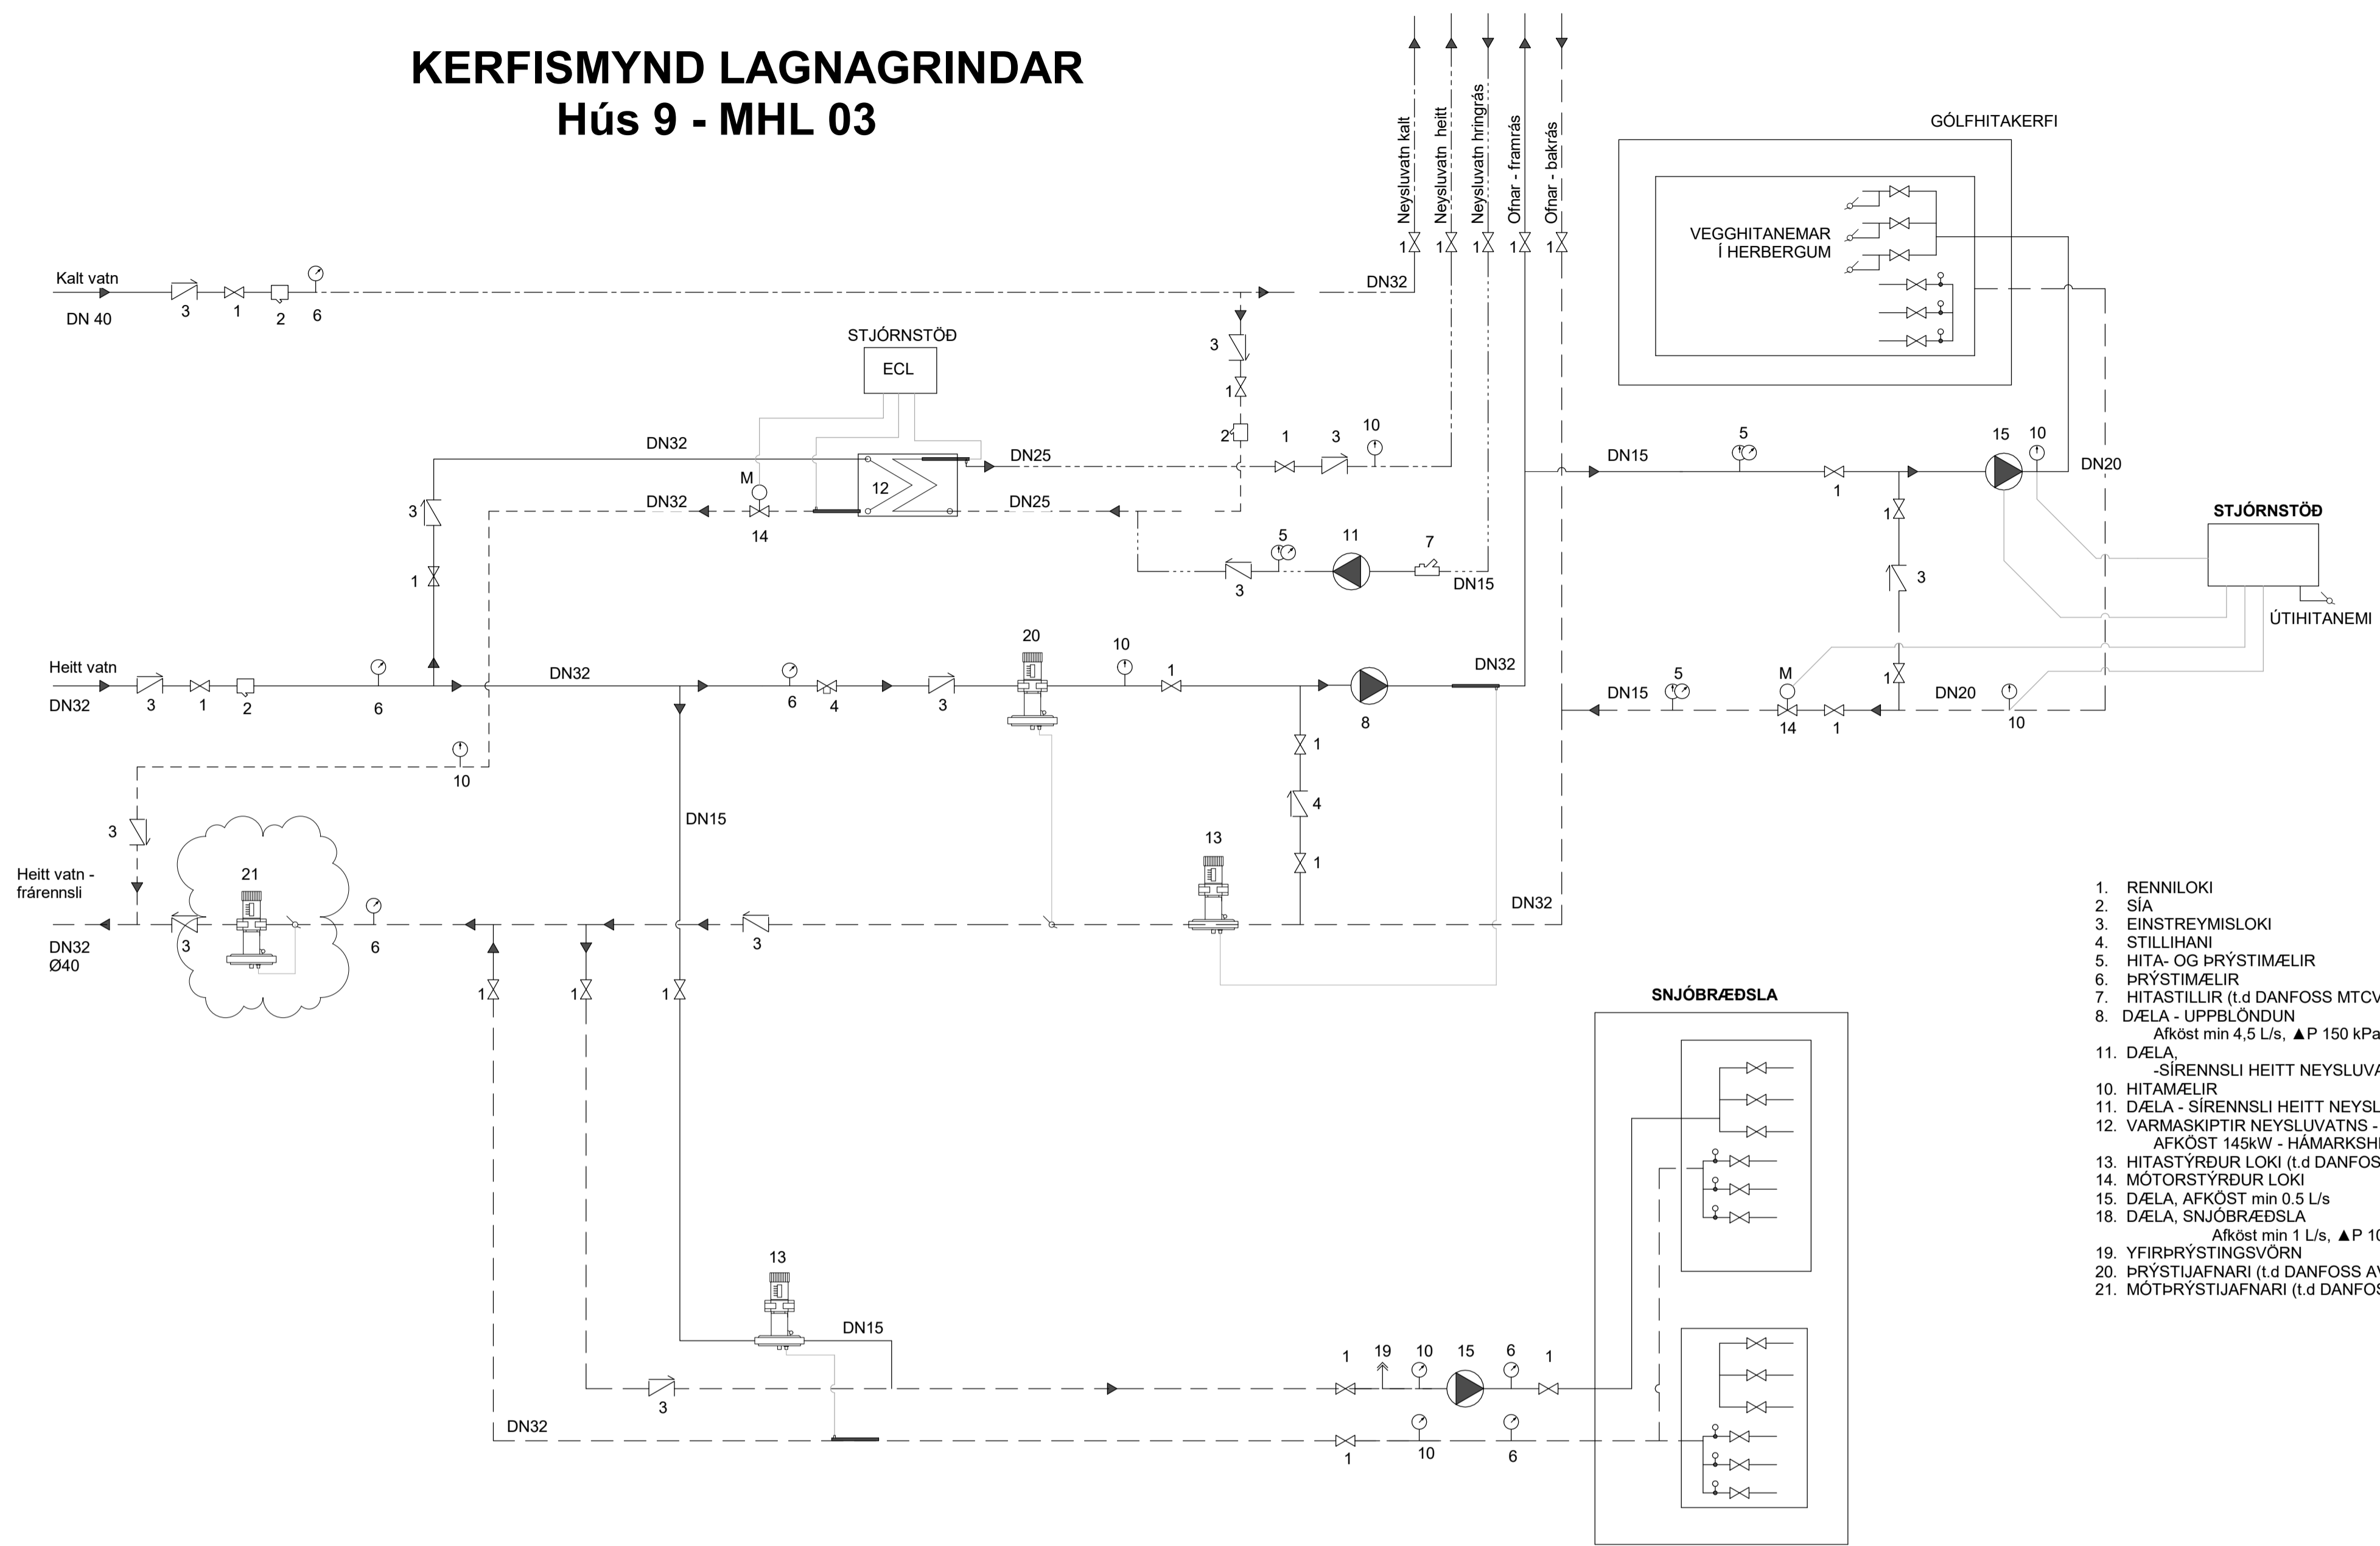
KERFISMYND LAGNAGRINDAR
Hús 9 - MHL 03

Neysluvatn kalt
Neysluvatn heitt
Neysluvatn hringrás
Ofnar - framrás
Ofnar - bakrás

GÓLFHITAKERFI
VEGGHITANEMAR Í HERBERGUM

Kalt vatn
DN 40
3 1 2 6
DN32
STJÓRNSTÖÐ
ECL
3
1
2
1 3 10
DN32
DN25
M
12
DN32
DN25
14
3
1
5 11 7
3
DN15
DN15 5
1
15 10
DN20
1
3
STJÓRNSTÖÐ
ÚTIHITANEMI
Heitt vatn
DN32
3 1 2 6
DN32
20
10
6 4 3 1
8
DN32
DN15 5
M
1
DN20
10
14 1
10
3
DN15
1
4
1
13
Heitt vatn - frárennsli
DN32
Ø40
21
3
6
3
DN32
1 1 1
SNJÓBRÆÐSLA
13
DN15
1 19 10 15 6 1
3
DN32
1 10 6

1. RENNILOKI
2. SÍA
3. EINSTREYMISLOKI
4. STILLIHANI
5. HITA- OG ÞRÝSTIMÆLIR
6. ÞRÝSTIMÆLIR
7. HITASTILLIR (t.d DANFOSS MTCV
8. DÆLA - UPPBLÖNDUN
Afköst min 4,5 L/s, ▲P 150 kPa
11. DÆLA,
-SÍRENNSLI HEITT NEYSLUVA
10. HITAMÆLIR
11. DÆLA - SÍRENNSLI HEITT NEYSL
12. VARMASKIPTIR NEYSLUVATNS -
AFKÖST 145kW - HÁMARKSH
13. HITASTÝRÐUR LOKI (t.d DANFOS
14. MÓTORSTÝRÐUR LOKI
15. DÆLA, AFKÖST min 0.5 L/s
18. DÆLA, SNJÓBRÆÐSLA
Afköst min 1 L/s, ▲P 1
19. YFIRÞRÝSTINGSVÖRN
20. ÞRÝSTIJAFNARI (t.d DANFOSS A
21. MÓTÞRÝSTIJAFNARI (t.d DANFO